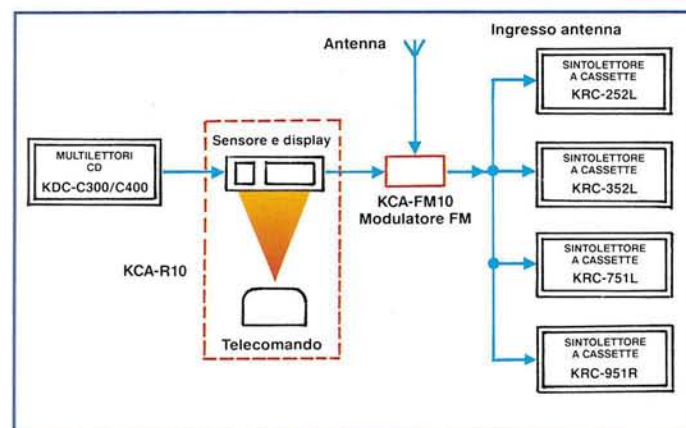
Antenna

Ingresso antenna

MULTILETTORI CD
KDC-C300/C400

Sensore e display

KCA-FM10
Modulatore FM

KCA-R10

Telecomando

SINTOLETTORE A CASSETTE
KRC-252L

SINTOLETTORE A CASSETTE
KRC-352L

SINTOLETTORE A CASSETTE
KRC-751L

SINTOLETTORE A CASSETTE
KRC-951R